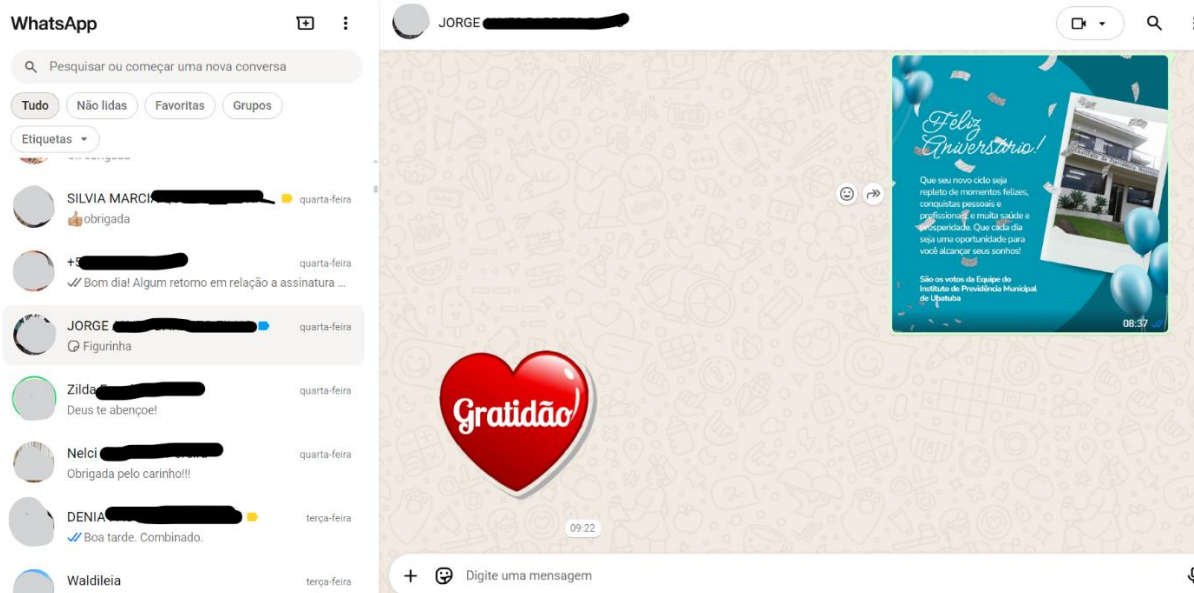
WhatsApp

Pesquisar ou começar uma nova conversa

Tudo
Não lidas
Favoritas
Grupos
Etiquetas

SILVIA MARCI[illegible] quarta-feira
👍🏽obrigada

+5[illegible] quarta-feira
Bom dia! Algum retorno em relação a assinatura ...

JORGE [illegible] quarta-feira
Figurinha

Zilda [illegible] quarta-feira
Deus te abençoe!

Nelci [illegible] quarta-feira
Obrigada pelo carinho!!!

DENIA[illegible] terça-feira
Boa tarde. Combinado.

Waldileia terça-feira

JORGE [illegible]

Feliz Aniversário!

Que seu novo ciclo seja repleto de momentos felizes, conquistas pessoais e profissionais e muita saúde e prosperidade. Que cada dia seja uma oportunidade para você alcançar seus sonhos!

São os votos da Equipe do Instituto de Previdência Municipal de Ubatuba

08:37

Gratidão

09:22

Digite uma mensagem